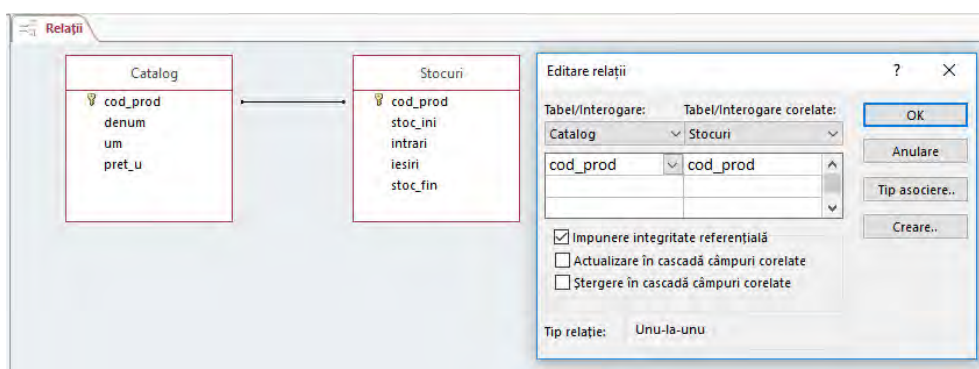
Relații

Catalog
cod_prod
denum
um
pret_u

Stocuri
cod_prod
stoc_ini
intrari
iesiri
stoc_fin

Editare relații
?
×
Tabel/Interogare:
Tabel/Interogare corelate:
Catalog
Stocuri
cod_prod
cod_prod
OK
Anulare
Tip asociere..
Creare..
Impunere integritate referențială
Actualizare în cascadă câmpuri corelate
Ștergere în cascadă câmpuri corelate
Tip relație:
Unu-la-unu